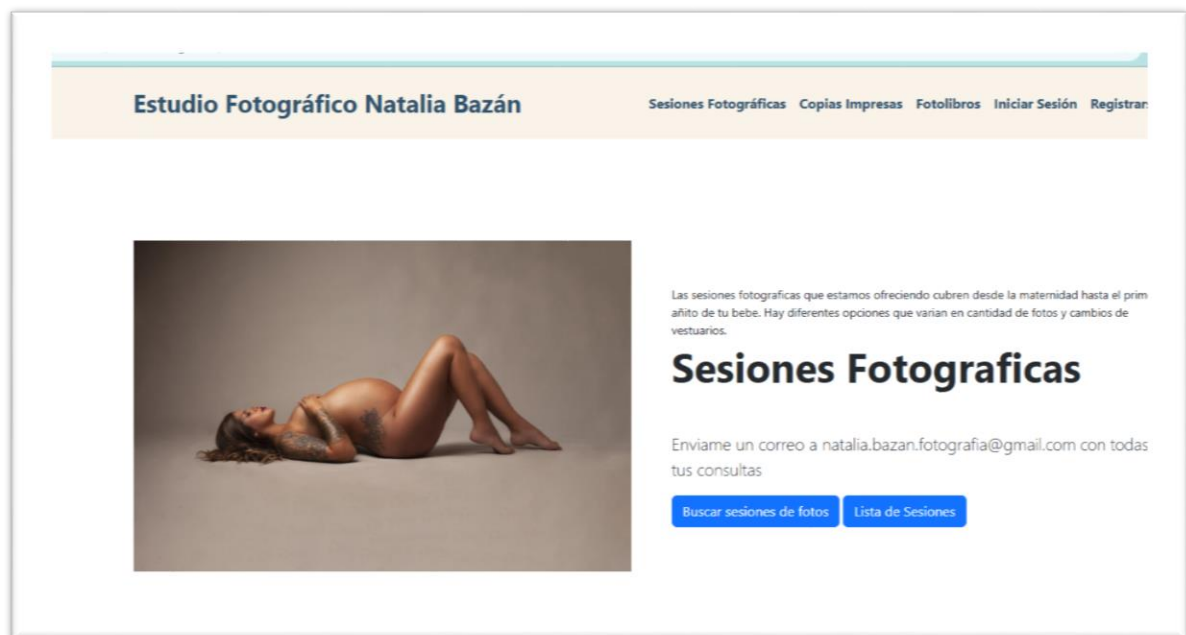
Estudio Fotográfico Natalia Bazán

Sesiones Fotográficas Copias Impresas Fotolibros Iniciar Sesión Registrar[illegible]

Las sesiones fotograficas que estamos ofreciendo cubren desde la maternidad hasta el prim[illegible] añito de tu bebe. Hay diferentes opciones que varian en cantidad de fotos y cambios de vestuarios.

Sesiones Fotograficas

Enviame un correo a natalia.bazan.fotografia@gmail.com con todas tus consultas

Buscar sesiones de fotos

Lista de Sesiones